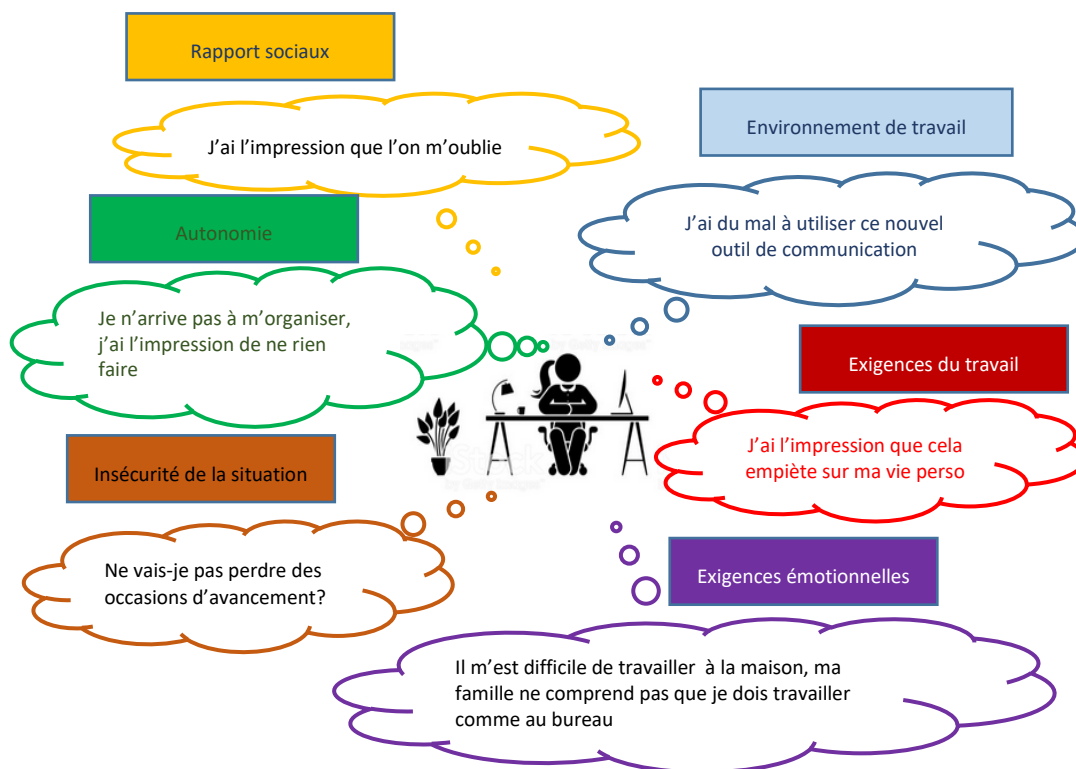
Rapport sociaux

J'ai l'impression que l'on m'oublie

Environnement de travail

J'ai du mal à utiliser ce nouvel outil de communication

Autonomie

Je n'arrive pas à m'organiser, j'ai l'impression de ne rien faire

Exigences du travail

J'ai l'impression que cela empiète sur ma vie perso

Insécurité de la situation

Ne vais-je pas perdre des occasions d'avancement?

Exigences émotionnelles

Il m'est difficile de travailler à la maison, ma famille ne comprend pas que je dois travailler comme au bureau